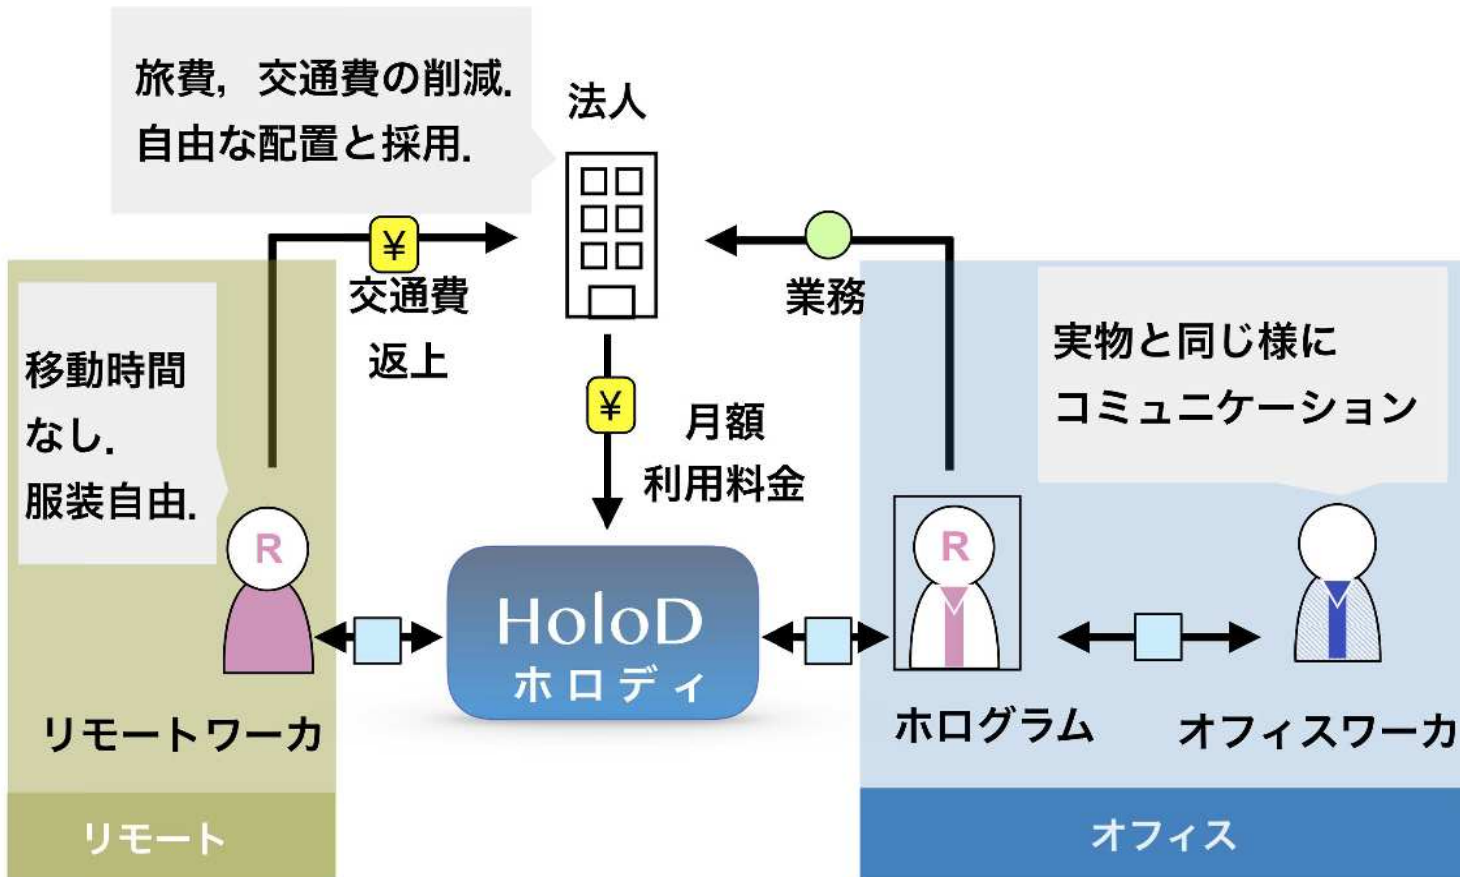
旅費，交通費の削減.
自由な配置と採用.

法人

¥

交通費
返上

業務

移動時間
なし.
服装自由.

実物と同じ様に
コミュニケーション

¥

月額
利用料金

R

HoloD
ホロディ

R

リモートワーカ

ホログラム

オフィスワーカ

リモート

オフィス